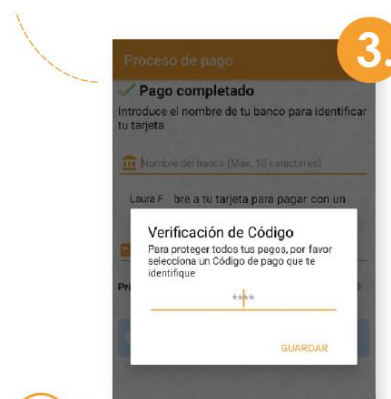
3.

Proceso de pago

Pago completado

Introduce el nombre de tu banco para identificar tu tarjeta

Nombre del banco (Máx. 10 caracteres)

Laura F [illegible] bre a tu tarjeta para pagar con un

Pr

Verificación de Código

Para proteger todos tus pagos, por favor selecciona un Código de pago que te identifique

****

GUARDAR